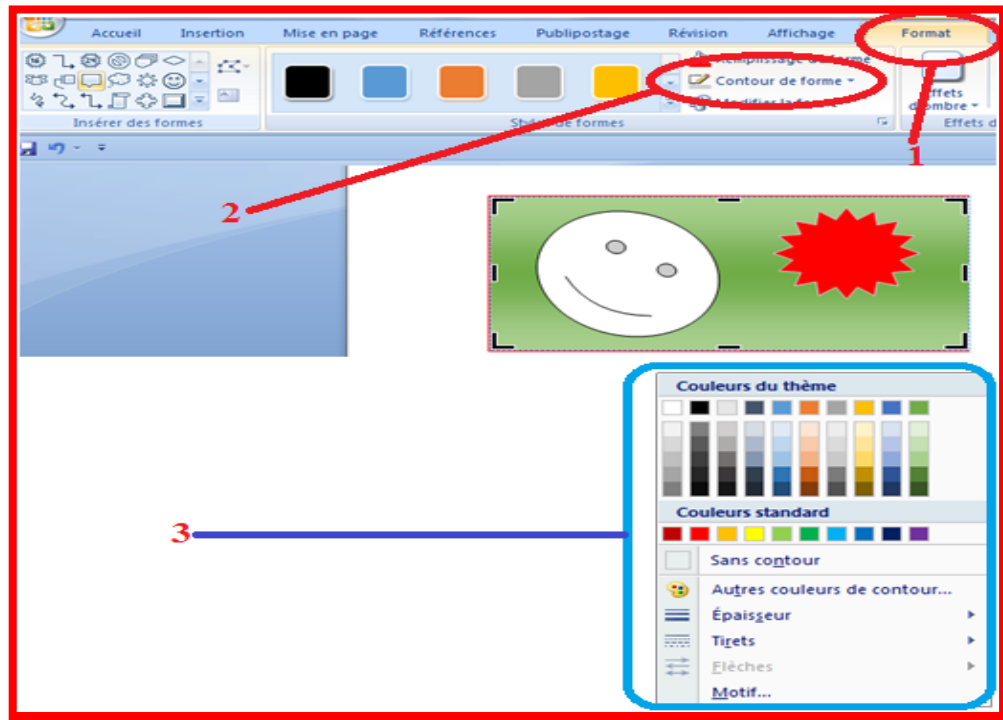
Accueil Insertion Mise en page Références Publipostage Révision Affichage Format

Insérer des formes

Remplissage de forme
Contour de forme
Modifier la forme

Styles de formes

Effets d'ombre
Effets d

1

2

3

Couleurs du thème

Couleurs standard

Sans contour
Autres couleurs de contour...
Épaisseur
Tirets
Flèches
Motif...